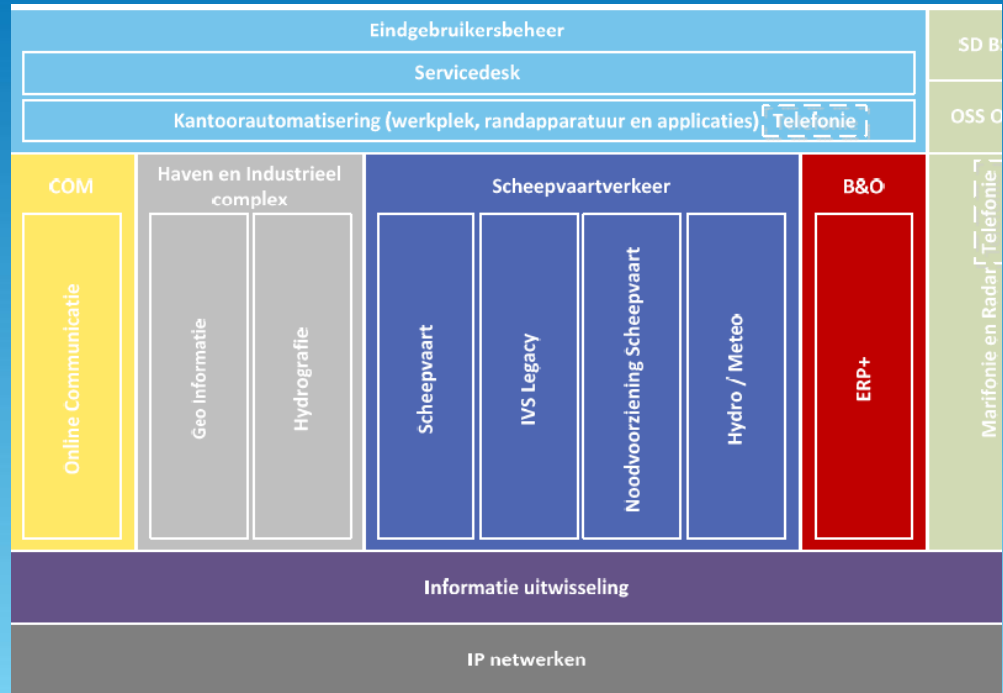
Eindgebruikersbeheer

Servicedesk

Kantoorautomatisering (werkplek, randapparatuur en applicaties) Telefonie

SD BS

OSS O

COM

Online Communicatie

Haven en Industrieel complex

Geo Informatie

Hydrografie

Scheepvaartverkeer

Scheepvaart

IVS Legacy

Noodvoorziening Scheepvaart

Hydro / Meteo

B&O

ERP+

Marifonie en Radar

Telefonie

Informatie uitwisseling

IP netwerken